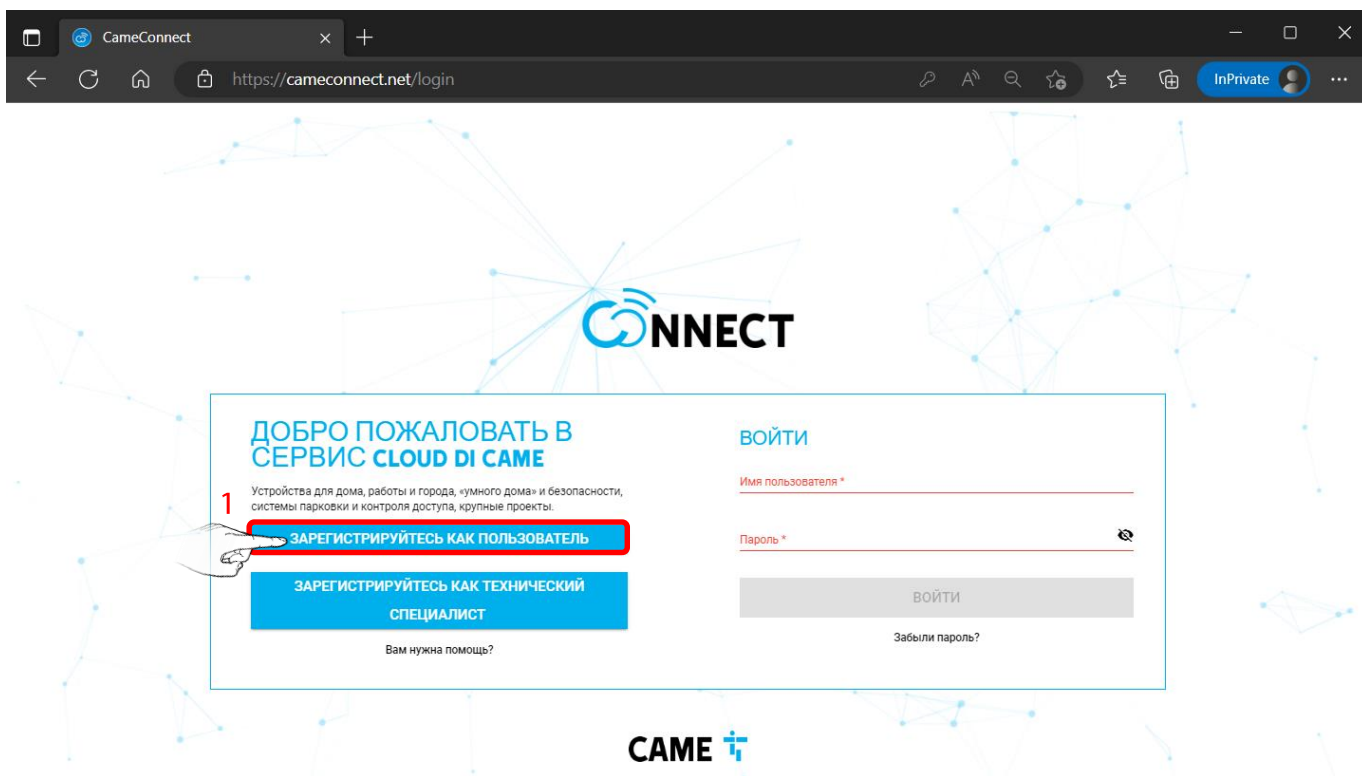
CameConnect

https://cameconnect.net/login

InPrivate

CONNECT

ДОБРО ПОЖАЛОВАТЬ В СЕРВИС CLOUD DI CAME

Устройства для дома, работы и города, «умного дома» и безопасности, системы парковки и контроля доступа, крупные проекты.

1

ЗАРЕГИСТРИРУЙТЕСЬ КАК ПОЛЬЗОВАТЕЛЬ

ЗАРЕГИСТРИРУЙТЕСЬ КАК ТЕХНИЧЕСКИЙ СПЕЦИАЛИСТ

Вам нужна помощь?

ВОЙТИ

Имя пользователя *

Пароль *

ВОЙТИ

Забыли пароль?

CAME